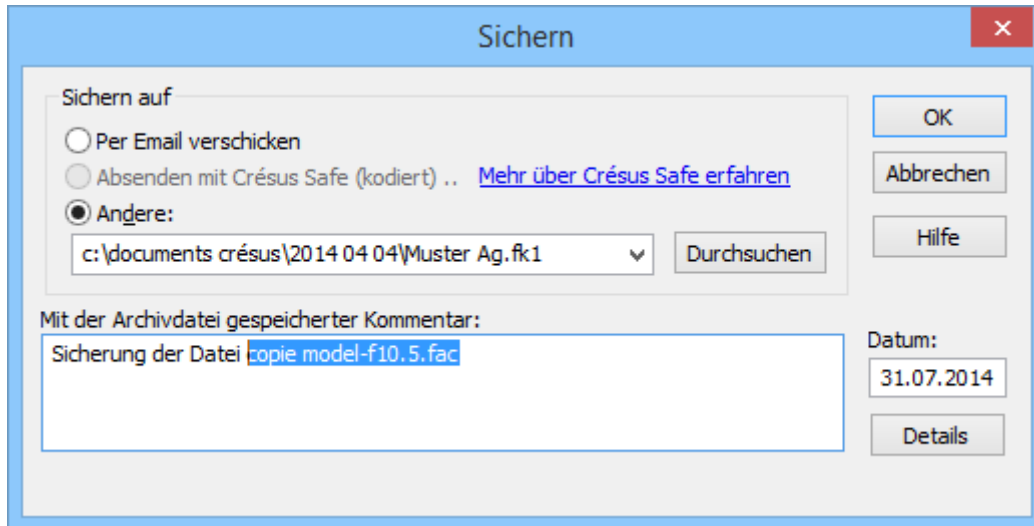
Sichern

Sichern auf

Per Email verschicken

Absenden mit Crésus Safe (kodiert) ..

Mehr über Crésus Safe erfahren

Andere:

c:\documents crésus\2014 04 04\Muster Ag.fk1

Durchsuchen

OK

Abbrechen

Hilfe

Mit der Archivdatei gespeicherter Kommentar:

Sicherung der Datei copie model-f10.5.fac

Datum:

31.07.2014

Details